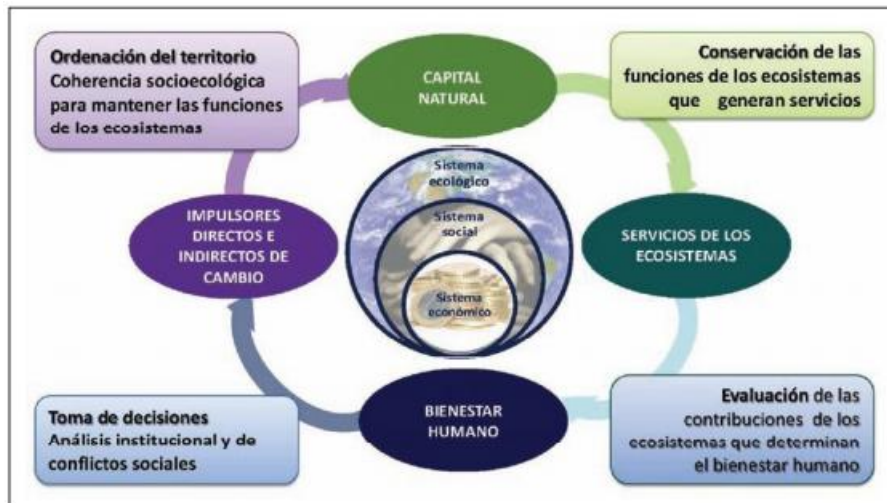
Ordenación del territorio
Coherencia socioecológica para mantener las funciones de los ecosistemas

CAPITAL NATURAL

Conservación de las funciones de los ecosistemas que generan servicios

Sistema ecológico

Sistema social

Sistema económico

IMPULSORES DIRECTOS E INDIRECTOS DE CAMBIO

SERVICIOS DE LOS ECOSISTEMAS

Toma de decisiones
Análisis institucional y de conflictos sociales

BIENESTAR HUMANO

Evaluación de las contribuciones de los ecosistemas que determinan el bienestar humano